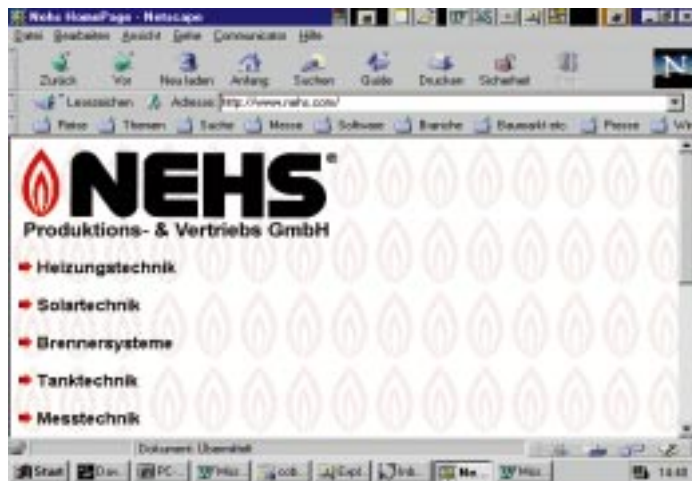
Nehs HomePage - Netscape

Datei Bearbeiten Ansicht Gehe Communicator Hilfe

Zurück Vor Neu laden Anfang Suchen Guide Drucken Sicherheit

Lesezeichen Adresse: http://www.nehs.com/

Reise Themen Suche Messe Software Branche Baumarkt etc Presse W

NEHS®

Produktions- & Vertriebs GmbH

Heizungstechnik

Solartechnik

Brennersysteme

Tanktechnik

Messtechnik

Dokument: Übermittelt

Start Dav... PC... Micr... cob... Expl... Ink... Ne... Micr... 14:48